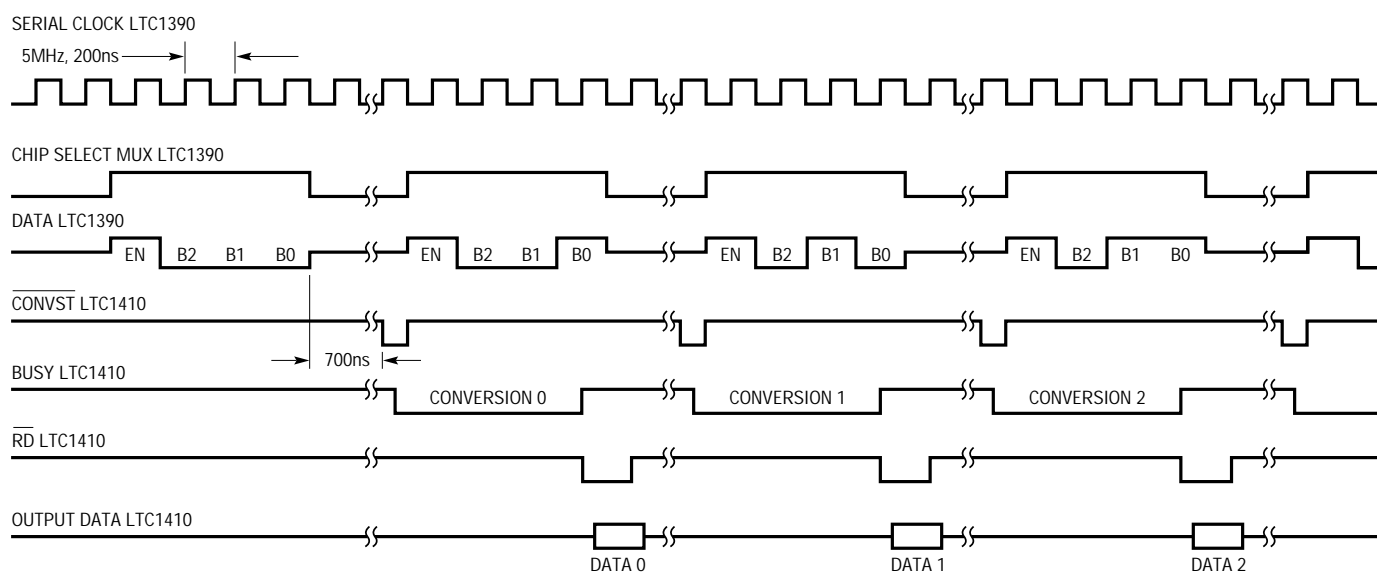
SERIAL CLOCK LTC1390

5MHz, 200ns

CHIP SELECT MUX LTC1390

DATA LTC1390

EN B2 B1 B0 EN B2 B1 B0 EN B2 B1 B0 EN B2 B1 B0

$\overline{\text{CONVST}}$ LTC1410

700ns

BUSY LTC1410

CONVERSION 0 CONVERSION 1 CONVERSION 2

$\overline{\text{RD}}$ LTC1410

OUTPUT DATA LTC1410

DATA 0 DATA 1 DATA 2